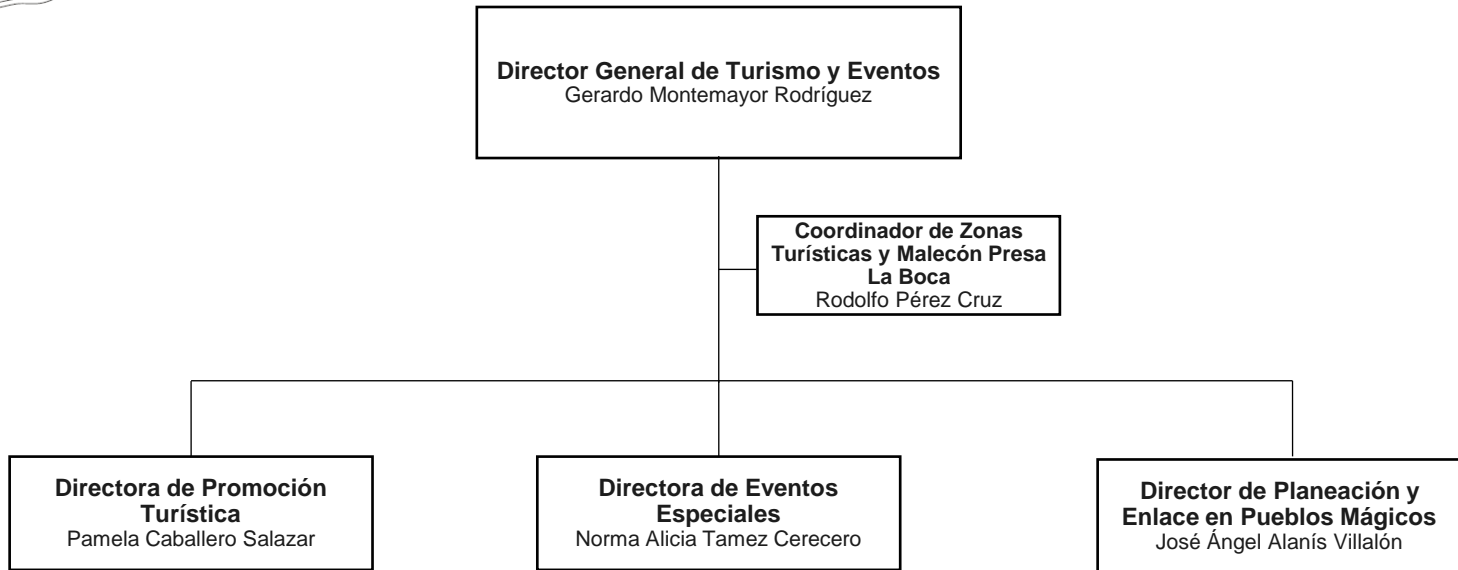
Director General de Turismo y Eventos
Gerardo Montemayor Rodríguez

Coordinador de Zonas Turísticas y Malecón Presa La Boca
Rodolfo Pérez Cruz

Directora de Promoción Turística
Pamela Caballero Salazar

Directora de Eventos Especiales
Norma Alicia Tamez Cerecero

Director de Planeación y Enlace en Pueblos Mágicos
José Ángel Alanís Villalón